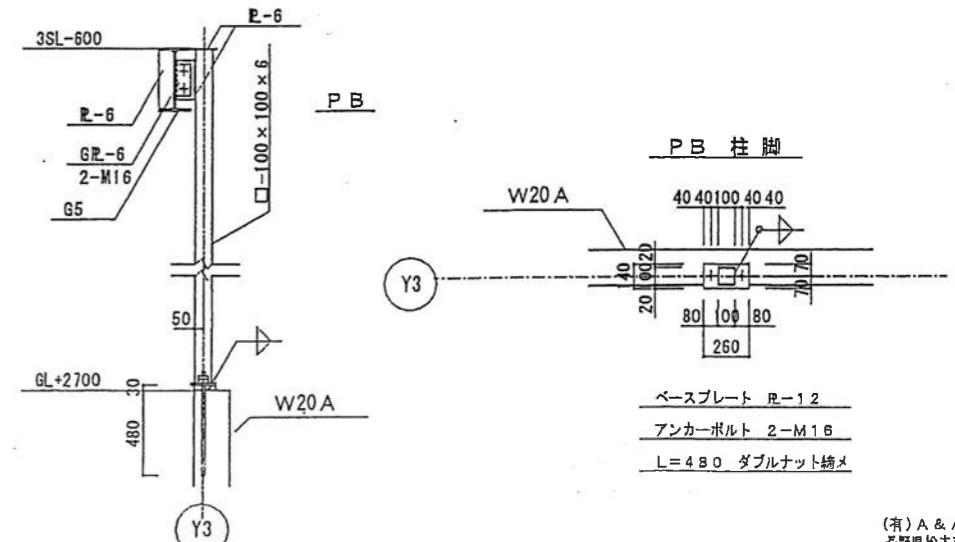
3SL-600

PL-6

PL-6

GPL-6
2-M16

G5

□-100×100×6

PB

50

GL+2700

30

480

W20 A

Y3

PB 柱脚

W20 A

40 40 100 40 40

Y3

40
20 100 20

70 70

80 100 80

260

ベースプレート PL-12

アンカーボルト 2-M16

L=480 ダブルナット締メ

(有) A & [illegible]
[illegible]